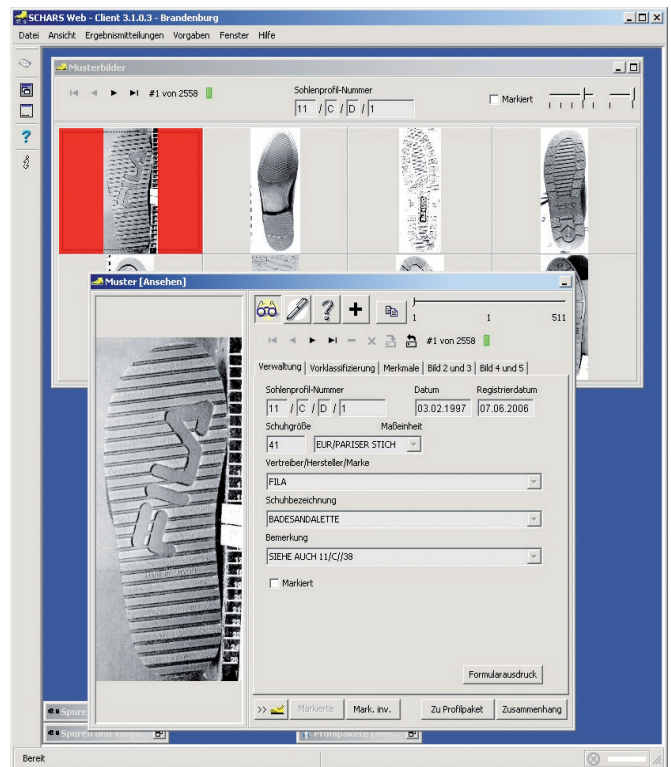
SCHARS Web - Client 3.1.0.3 - Brandenburg

Datei Ansicht Ergebnismitteilungen Vorgaben Fenster Hilfe

Musterbilder

#1 von 2558

Sohlenprofil-Nummer

11 / C / D / 1

Markiert

Muster [Ansehen]

1 1 511

#1 von 2558

Verwaltung | Vorklassifizierung | Merkmale | Bild 2 und 3 | Bild 4 und 5

Sohlenprofil-Nummer
11 / C / D / 1

Datum
03.02.1997

Registrierdatum
07.06.2006

Schuhgröße
41

Maßeinheit
EUR/PARISER STICH

Vertreiber/Hersteller/Marke
FILA

Schuhbezeichnung
BADESANDALETTE

Bemerkung
SIEHE AUCH 11/C//38

Markiert

Formularausdruck

Markierte

Mark. inv.

Zu Profilpaket

Zusammenhang

Spuren

Spuren und Vorgä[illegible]

Profilpakete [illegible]

Bereit